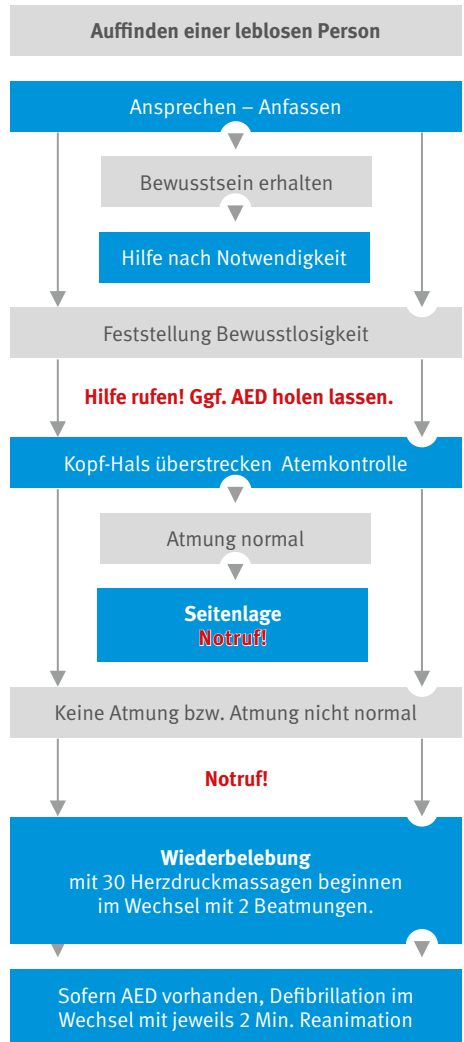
Auffinden einer leblosen Person

Ansprechen – Anfassen

Bewusstsein erhalten

Hilfe nach Notwendigkeit

Feststellung Bewusstlosigkeit

Hilfe rufen! Ggf. AED holen lassen.

Kopf-Hals überstrecken Atemkontrolle

Atmung normal

Seitenlage
Notruf!

Keine Atmung bzw. Atmung nicht normal

Notruf!

Wiederbelebung
mit 30 Herzdruckmassagen beginnen im Wechsel mit 2 Beatmungen.

Sofern AED vorhanden, Defibrillation im Wechsel mit jeweils 2 Min. Reanimation